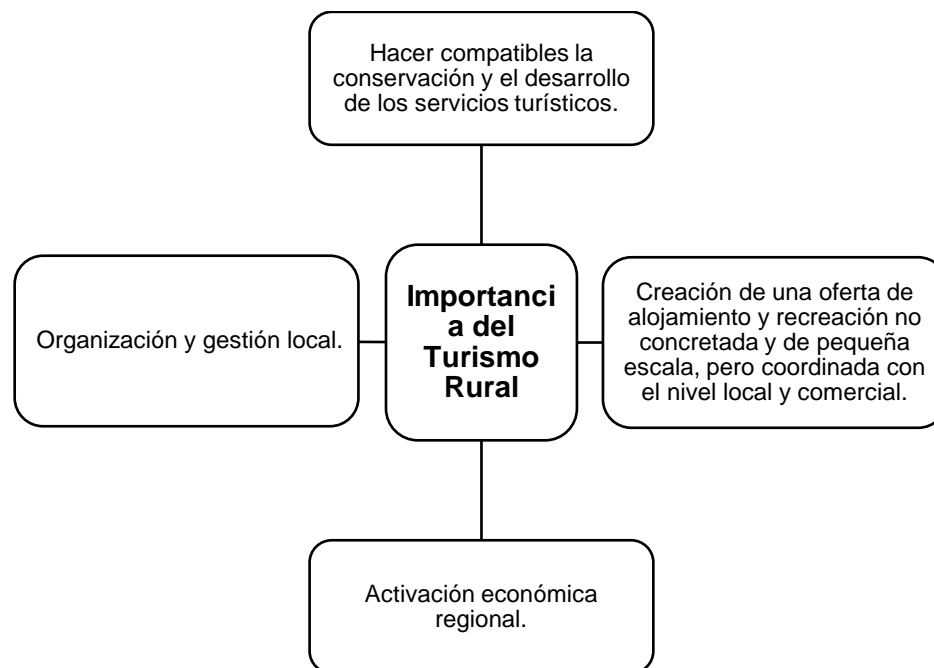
Hacer compatibles la conservación y el desarrollo de los servicios turísticos.

Organización y gestión local.

Importancia del Turismo Rural

Creación de una oferta de alojamiento y recreación no concretada y de pequeña escala, pero coordinada con el nivel local y comercial.

Activación económica regional.